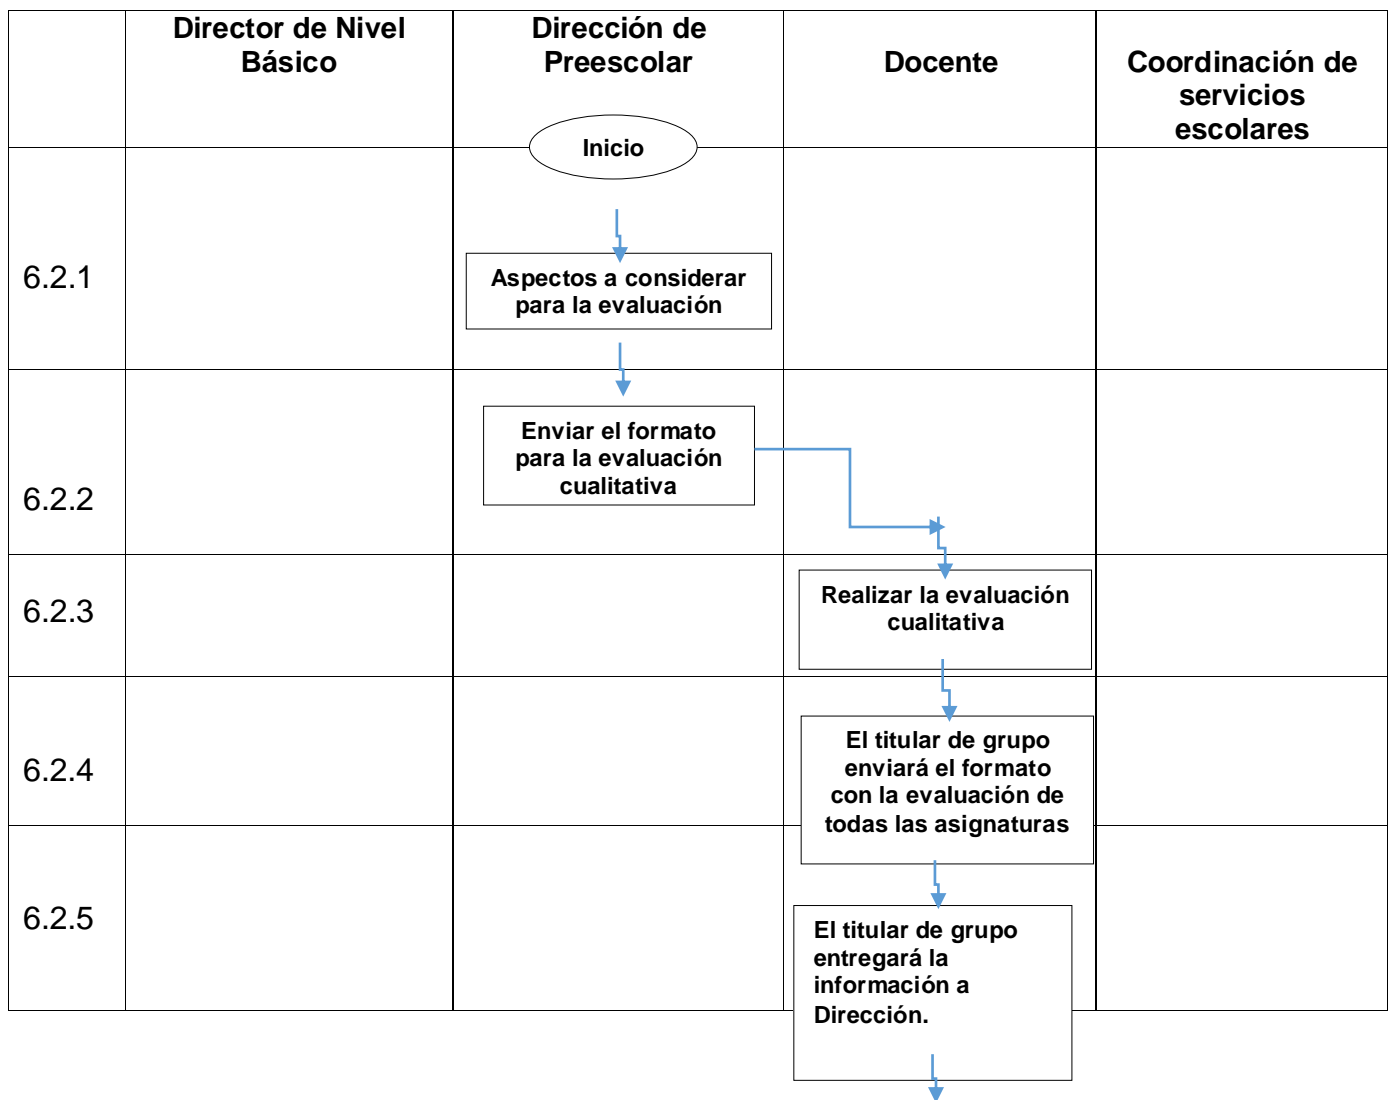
|  | Director de Nivel Básico | Dirección de Preescolar | Docente | Coordinación de servicios escolares |
|---|---|---|---|---|
| 6.2.1 |  | Inicio<br>Aspectos a considerar para la evaluación |  |  |
| 6.2.2 |  | Enviar el formato para la evaluación cualitativa |  |  |
| 6.2.3 |  |  | Realizar la evaluación cualitativa |  |
| 6.2.4 |  |  | El titular de grupo enviará el formato con la evaluación de todas las asignaturas |  |
| 6.2.5 |  |  | El titular de grupo entregará la información a Dirección. |  |